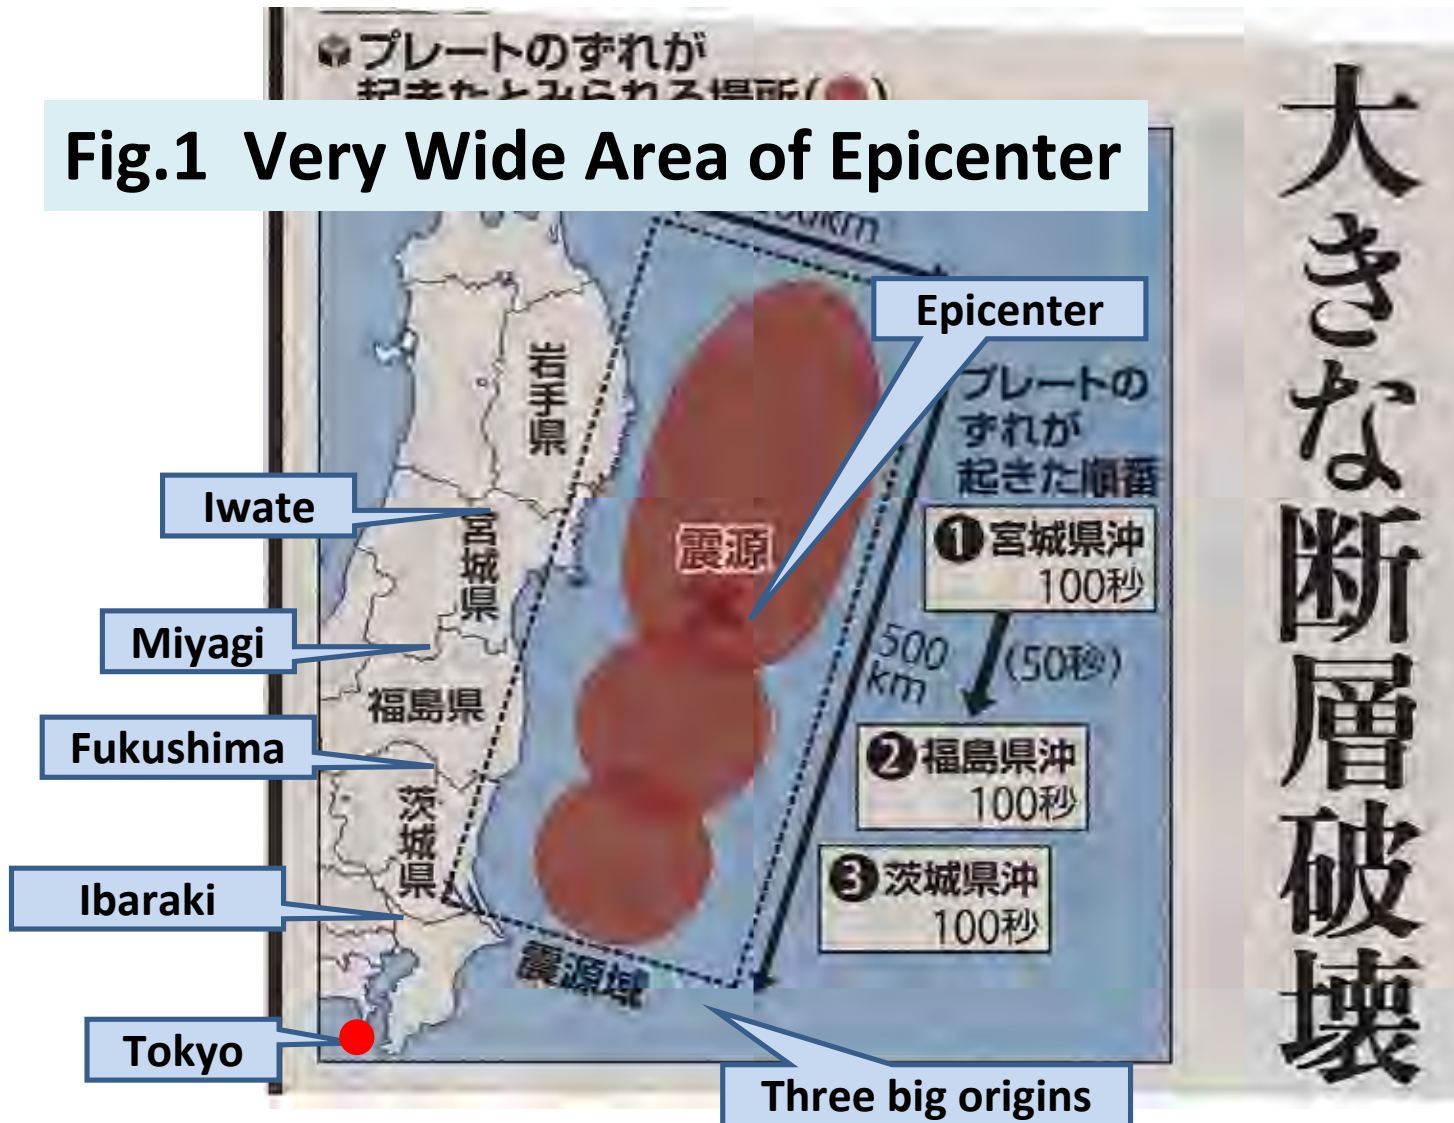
プレートのずれが
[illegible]

Fig.1 Very Wide Area of Epicenter

大きな断層破壊

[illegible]km

Epicenter

プレートのずれが起きた順番

岩手県

宮城県

福島県

茨城県

震源

震源域

Iwate

Miyagi

Fukushima

Ibaraki

Tokyo

❶宮城県沖 100秒

500 km

(50秒)

❷福島県沖 100秒

❸茨城県沖 100秒

Three big origins